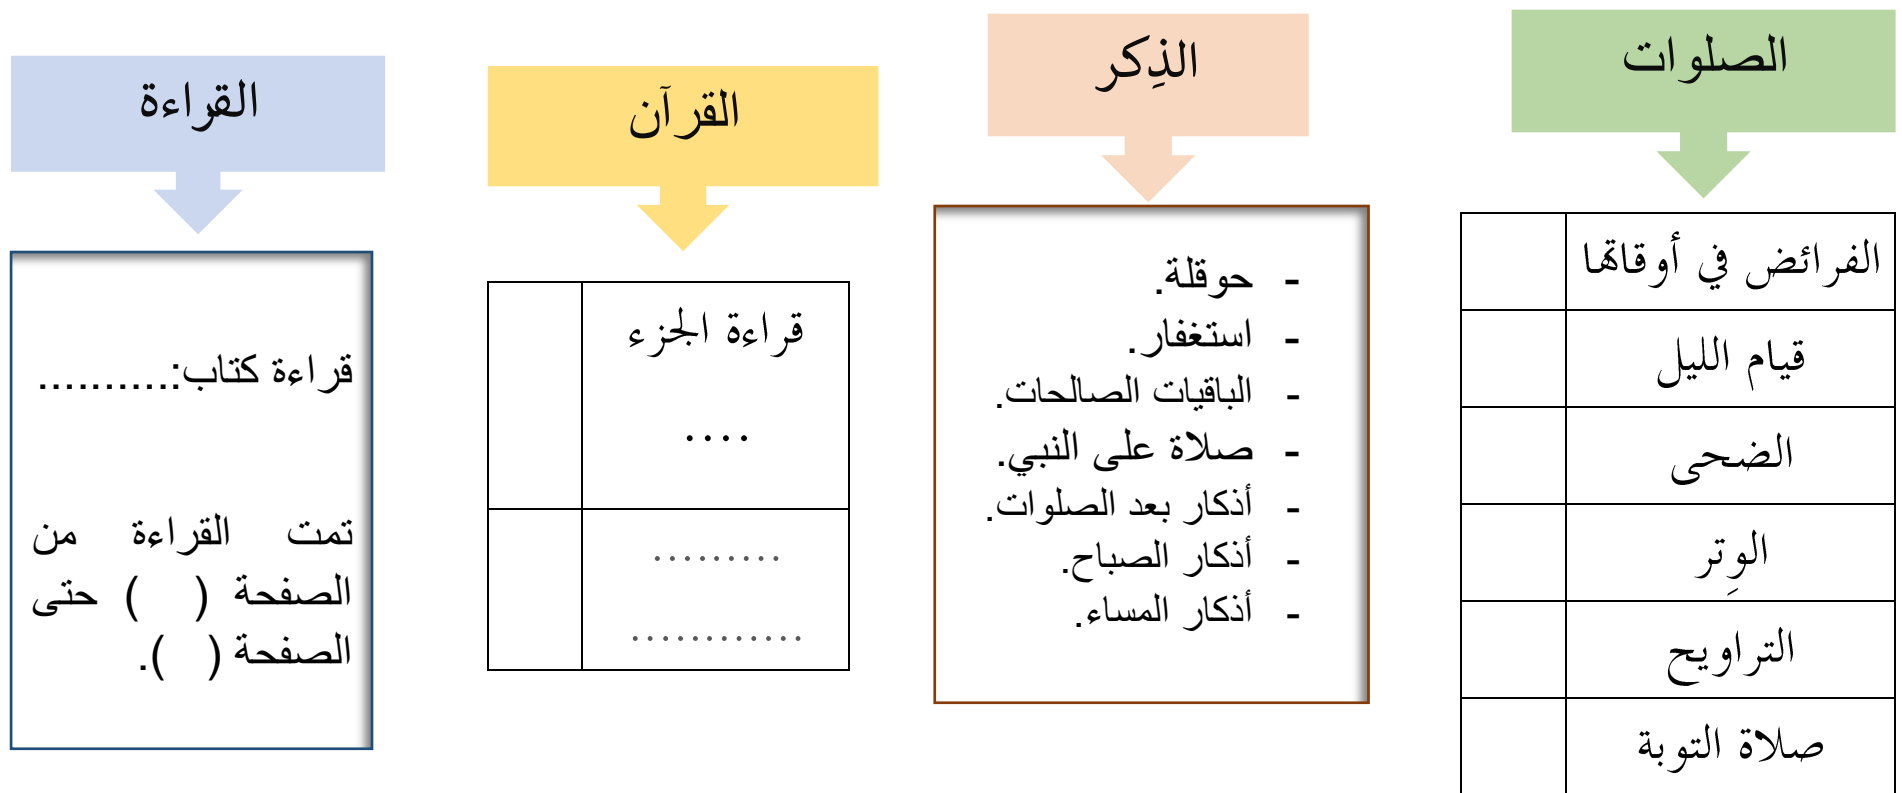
الصلوات

| الفرائض في أوقاتها | |
|---|---|
| قيام الليل | |
| الضحى | |
| الوِتر | |
| التراويح | |
| صلاة التوبة | |

الذِكر

- حوقلة.
- استغفار.
- الباقيات الصالحات.
- صلاة على النبي.
- أذكار بعد الصلوات.
- أذكار الصباح.
- أذكار المساء.

القرآن

| قراءة الجزء .... | |
|---|---|
| .......... ............. | |

القراءة

قراءة كتاب:..........

تمت القراءة من الصفحة ( ) حتى الصفحة ( ).